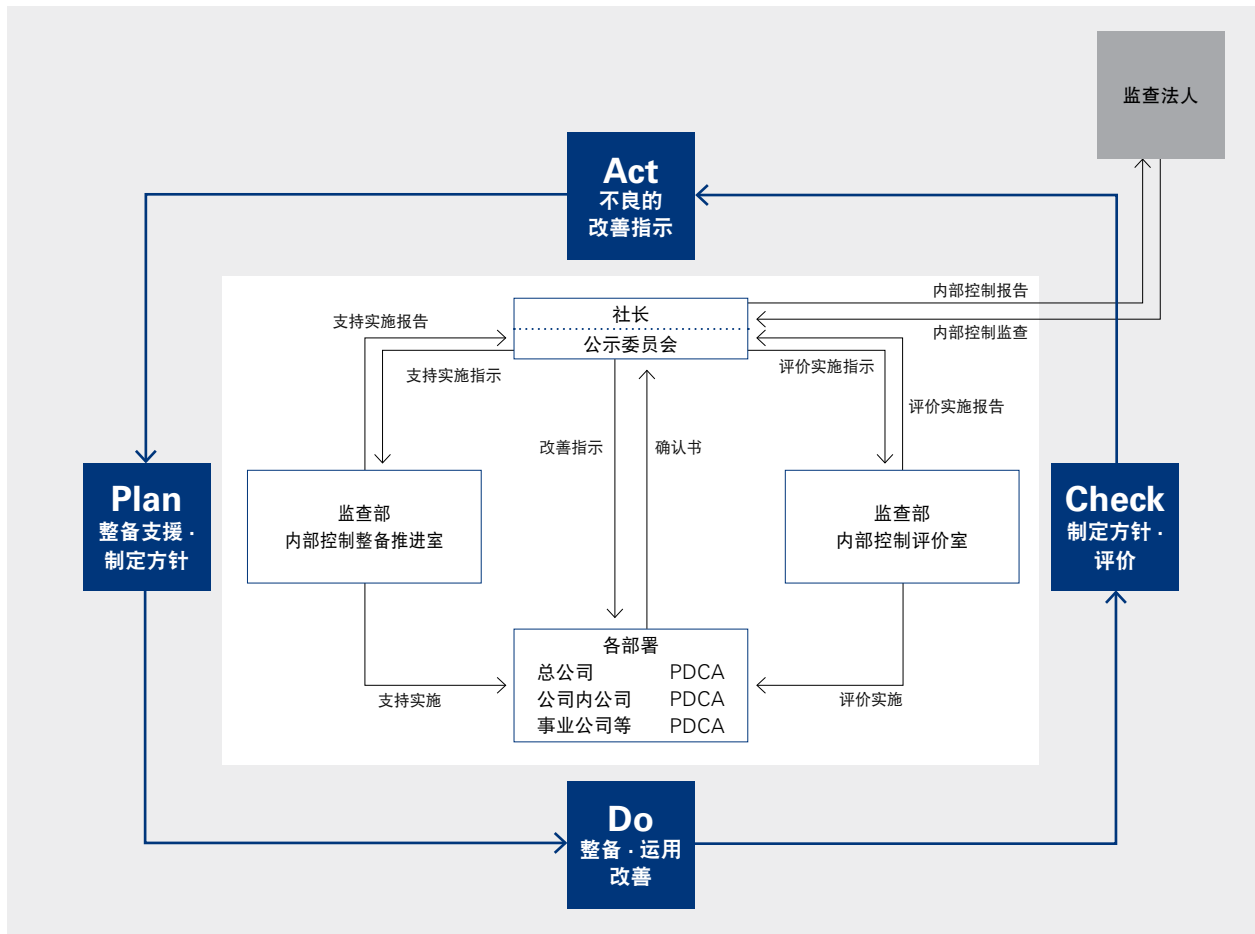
监查法人

Act
不良的
改善指示

内部控制报告
内部控制监查

社长
公示委员会

支持实施报告
支持实施指示
评价实施指示
评价实施报告

改善指示
确认书

Plan
整备支援 ·
制定方针

监查部
内部控制整备推进室

监查部
内部控制评价室

Check
制定方针 ·
评价

各部署
总公司 PDCA
公司内公司 PDCA
事业公司等 PDCA

支持实施
评价实施

Do
整备 · 运用
改善